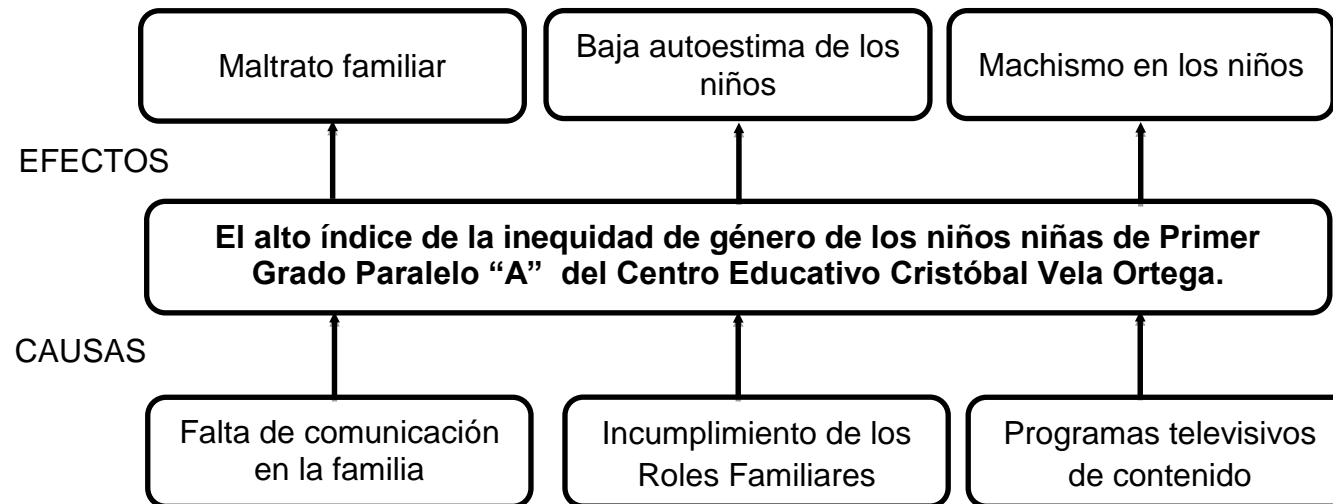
Maltrato familiar

Baja autoestima de los niños

Machismo en los niños

EFECTOS

El alto índice de la inequidad de género de los niños niñas de Primer Grado Paralelo “A” del Centro Educativo Cristóbal Vela Ortega.

CAUSAS

Falta de comunicación en la familia

Incumplimiento de los Roles Familiares

Programas televisivos de contenido